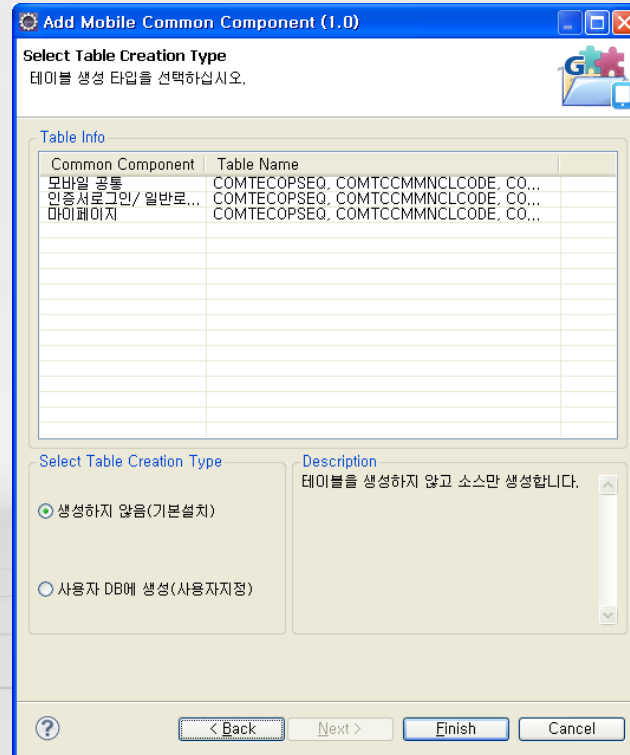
Add Mobile Common Component (1.0)

Select Table Creation Type
테이블 생성 타입을 선택하십시오.

Table Info

| Common Component | Table Name |
|---|---|
| 모바일 공통 | COMTECOPSEQ, COMTCCMMNCLCODE, CO... |
| 인증서로그인/ 일반로... | COMTECOPSEQ, COMTCCMMNCLCODE, CO... |
| 마이페이지 | COMTECOPSEQ, COMTCCMMNCLCODE, CO... |

Select Table Creation Type

생성하지 않음(기본설치)

사용자 DB에 생성(사용자지정)

Description
테이블을 생성하지 않고 소스만 생성합니다.

?

< Back
Next >
Finish
Cancel